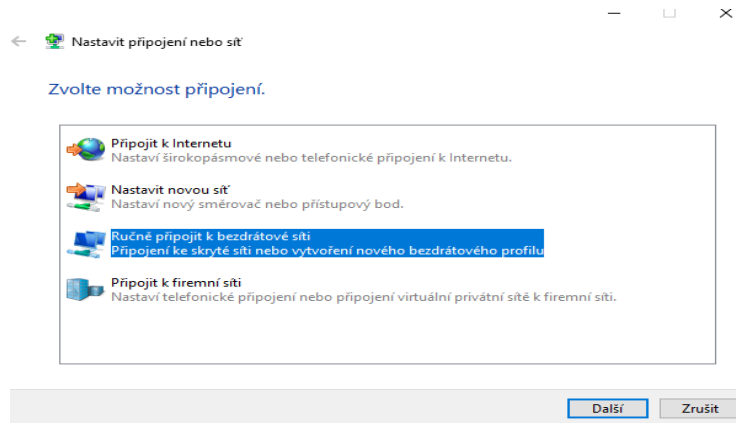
Nastavit připojení nebo síť

Zvolte možnost připojení.

Připojit k Internetu
Nastaví širokopásmové nebo telefonické připojení k Internetu.

Nastavit novou síť
Nastaví nový směrovač nebo přístupový bod.

Ručně připojit k bezdrátové síti
Připojení ke skryté síti nebo vytvoření nového bezdrátového profilu

Připojit k firemní síti
Nastaví telefonické připojení nebo připojení virtuální privátní sítě k firemní síti.

Další
Zrušit